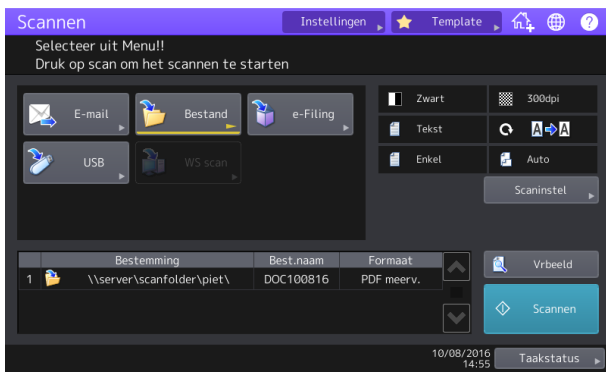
Scannen

Instellingen

Template

Selecteer uit Menu!!
Druk op scan om het scannen te starten

E-mail

Bestand

e-Filing

USB

WS scan

Zwart

300dpi

Tekst

A→A

Enkel

Auto

Scaninstel

| | Bestemming | Best.naam | Formaat |
|---|---|---|---|
| 1 | \\server\scanfolder\piet\ | DOC100816 | PDF meerv. |

Vrbeeld

Scannen

10/08/2016
14:55

Taakstatus